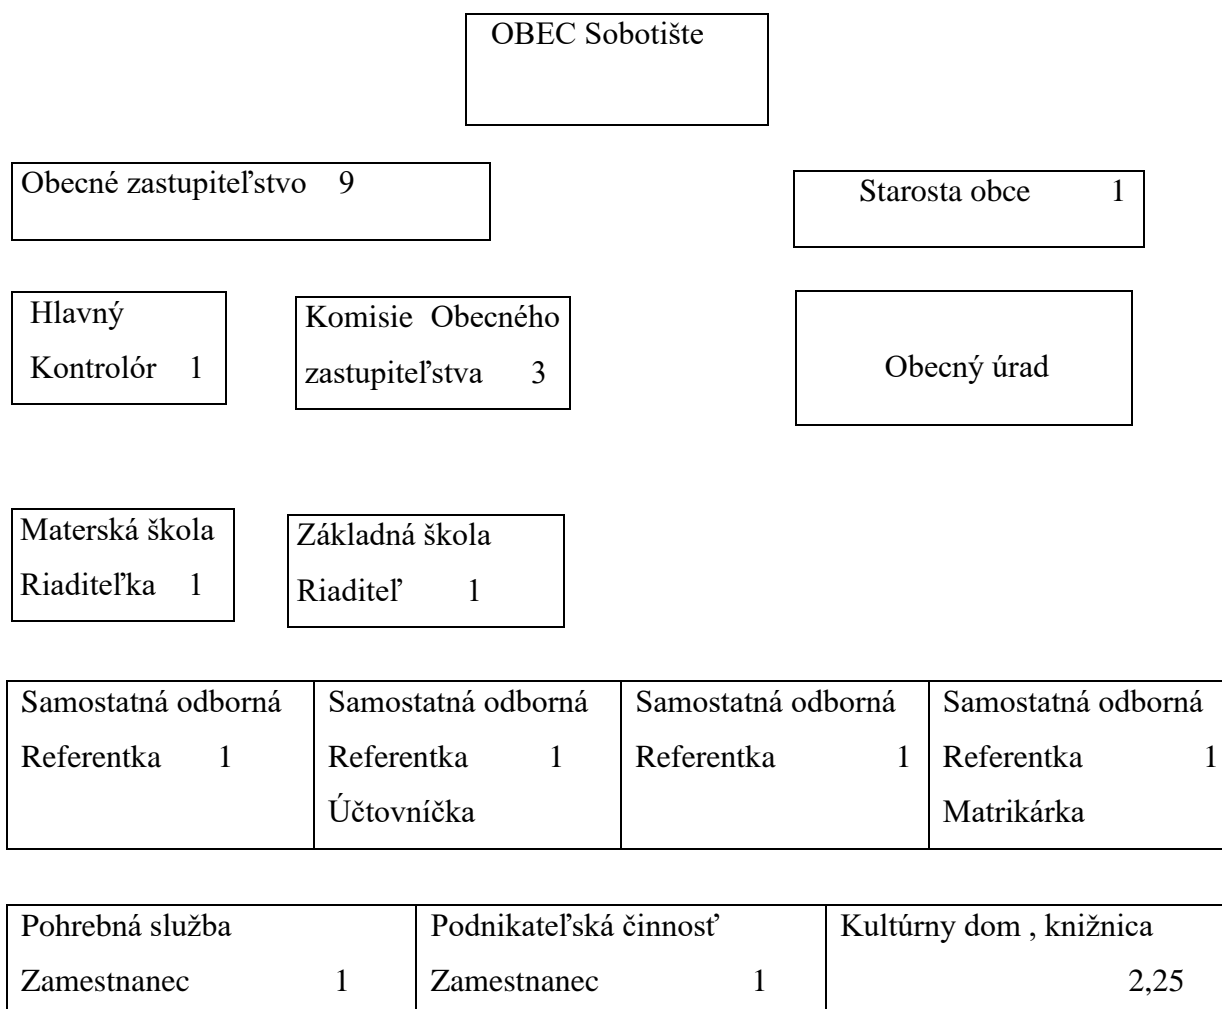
OBEC Sobotište

Obecné zastupiteľstvo 9

Starosta obce 1

Hlavný Kontrolór 1

Komisie Obecného zastupiteľstva 3

Obecný úrad

Materská škola Riaditeľka 1

Základná škola Riaditeľ 1

| Samostatná odborná Referentka 1 | Samostatná odborná Referentka 1 Účtovníčka | Samostatná odborná Referentka 1 | Samostatná odborná Referentka 1 Matrikárka |
|---|---|---|---|

| Pohrebná služba Zamestnanec 1 | Podnikateľská činnosť Zamestnanec 1 | Kultúrny dom , knižnica 2,25 |
|---|---|---|